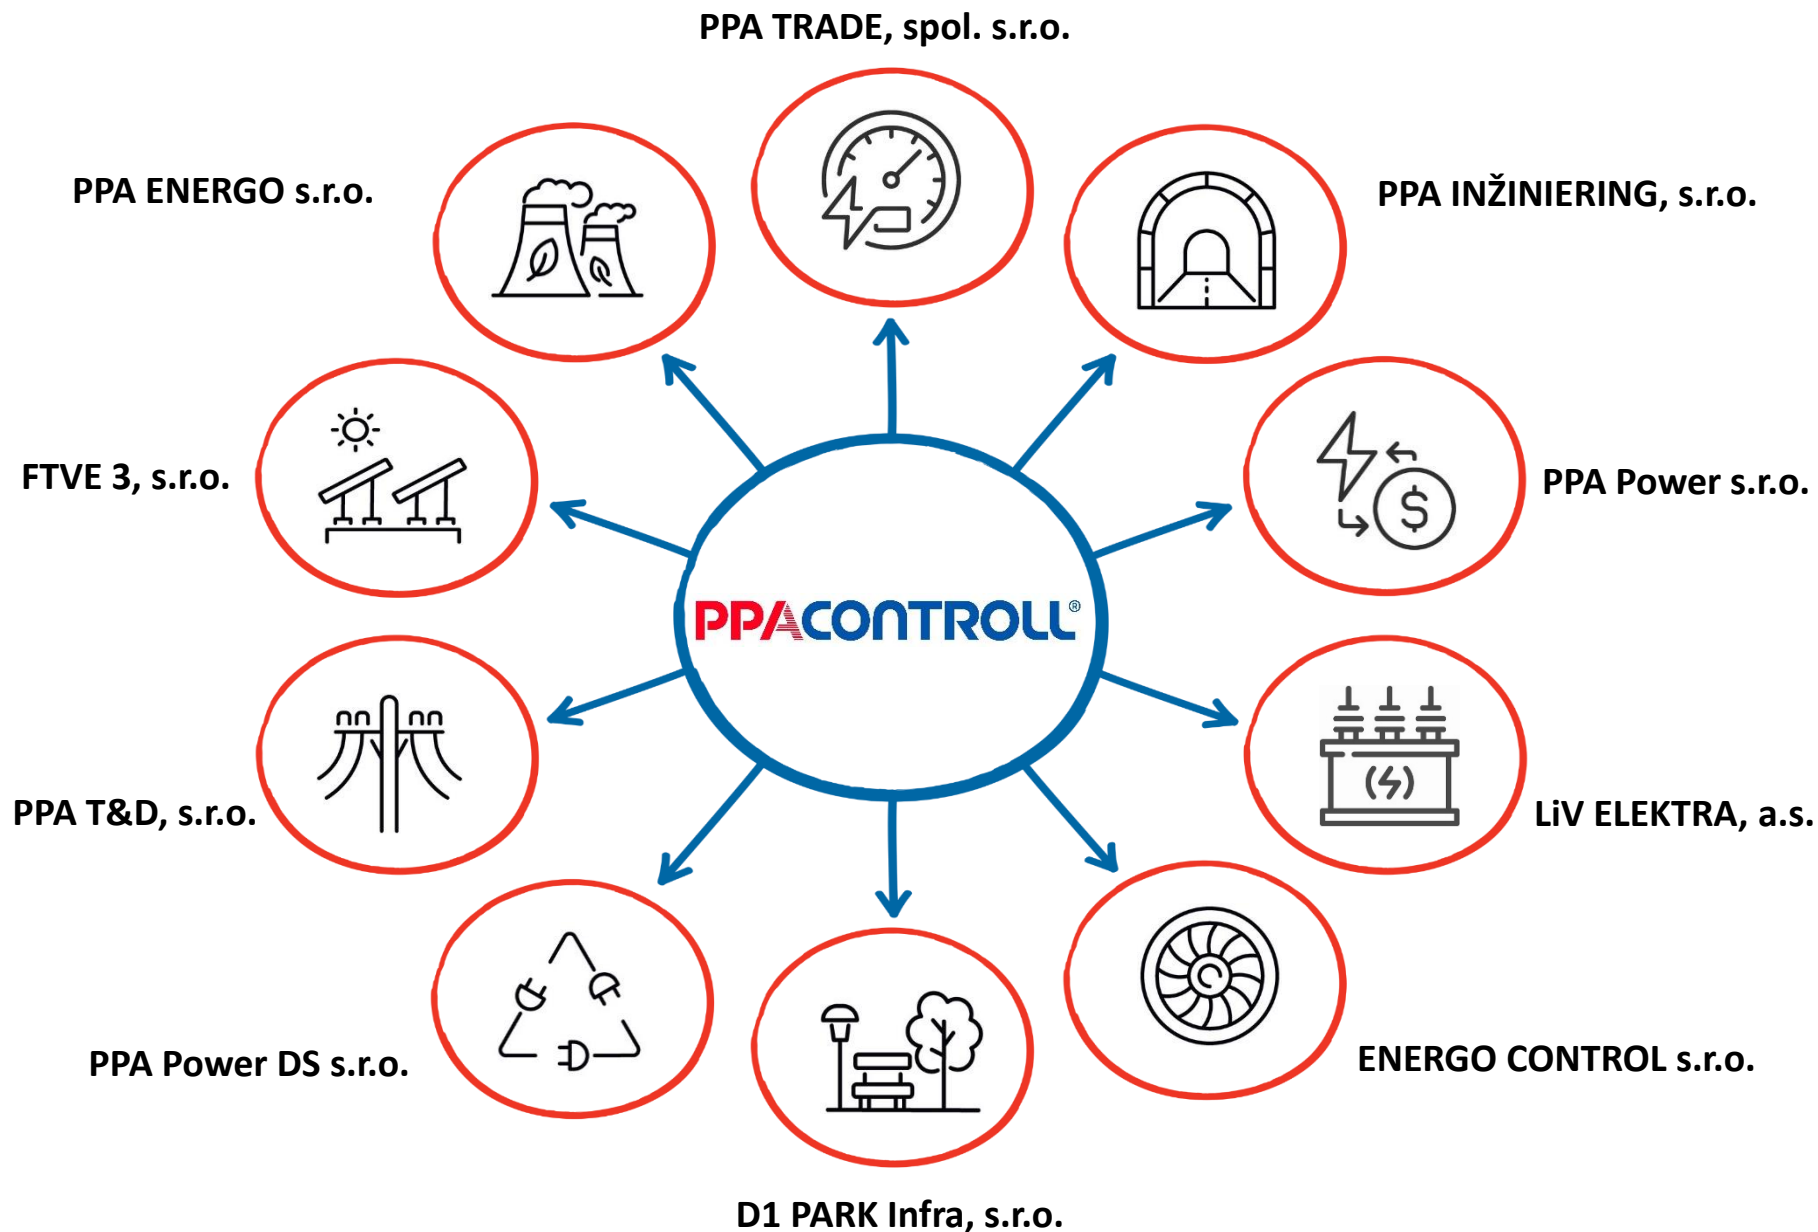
PPA TRADE, spol. s.r.o.

PPA ENERGO s.r.o.

PPA INŽINIERING, s.r.o.

FTVE 3, s.r.o.

PPA Power s.r.o.

PPACONTROLL®

PPA T&D, s.r.o.

LiV ELEKTRA, a.s.

PPA Power DS s.r.o.

ENERGO CONTROL s.r.o.

D1 PARK Infra, s.r.o.